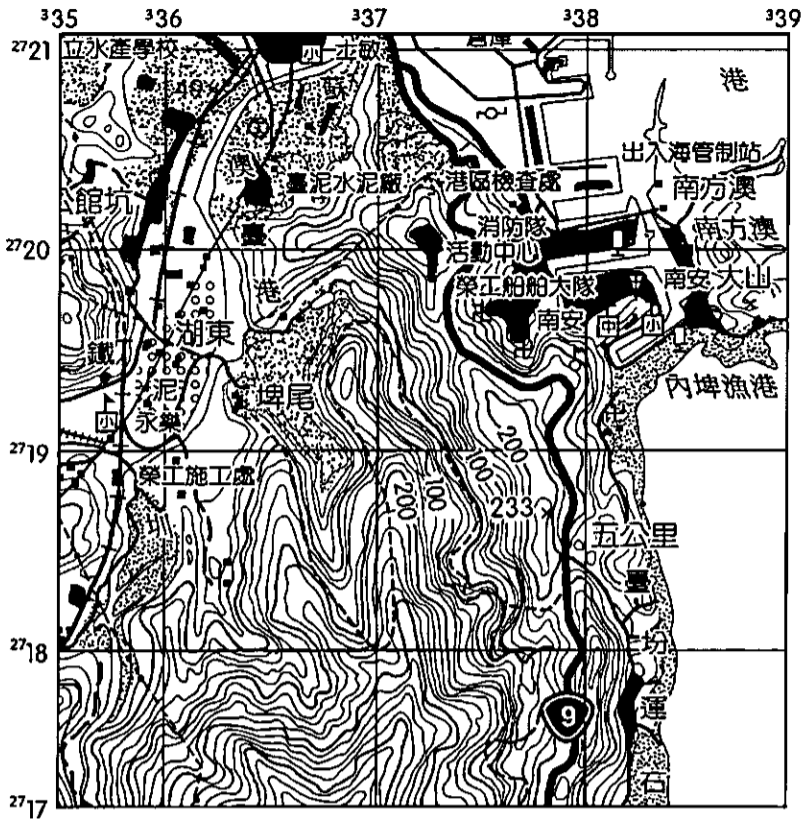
$^{3}35$ $^{3}36$ $^{3}37$ $^{3}38$ $^{3}39$

$^{27}21$ 立水產學校 小 土敢 倉庫 港

蘇 澳 出入海管制站 南方澳

館坑 臺泥水泥廠 港區檢查處 南方澳

$^{27}20$ 消防隊 活動中心 南安 大山

臺 港 榮工船舶大隊

湖東 南安 南 小 小

鐵 泥 內埤漁港

小 永榮 埤尾

$^{27}19$ 榮工施工處 200 100 200 100 233

五公里

200

$^{27}18$ 坋

9 運

石

$^{27}17$